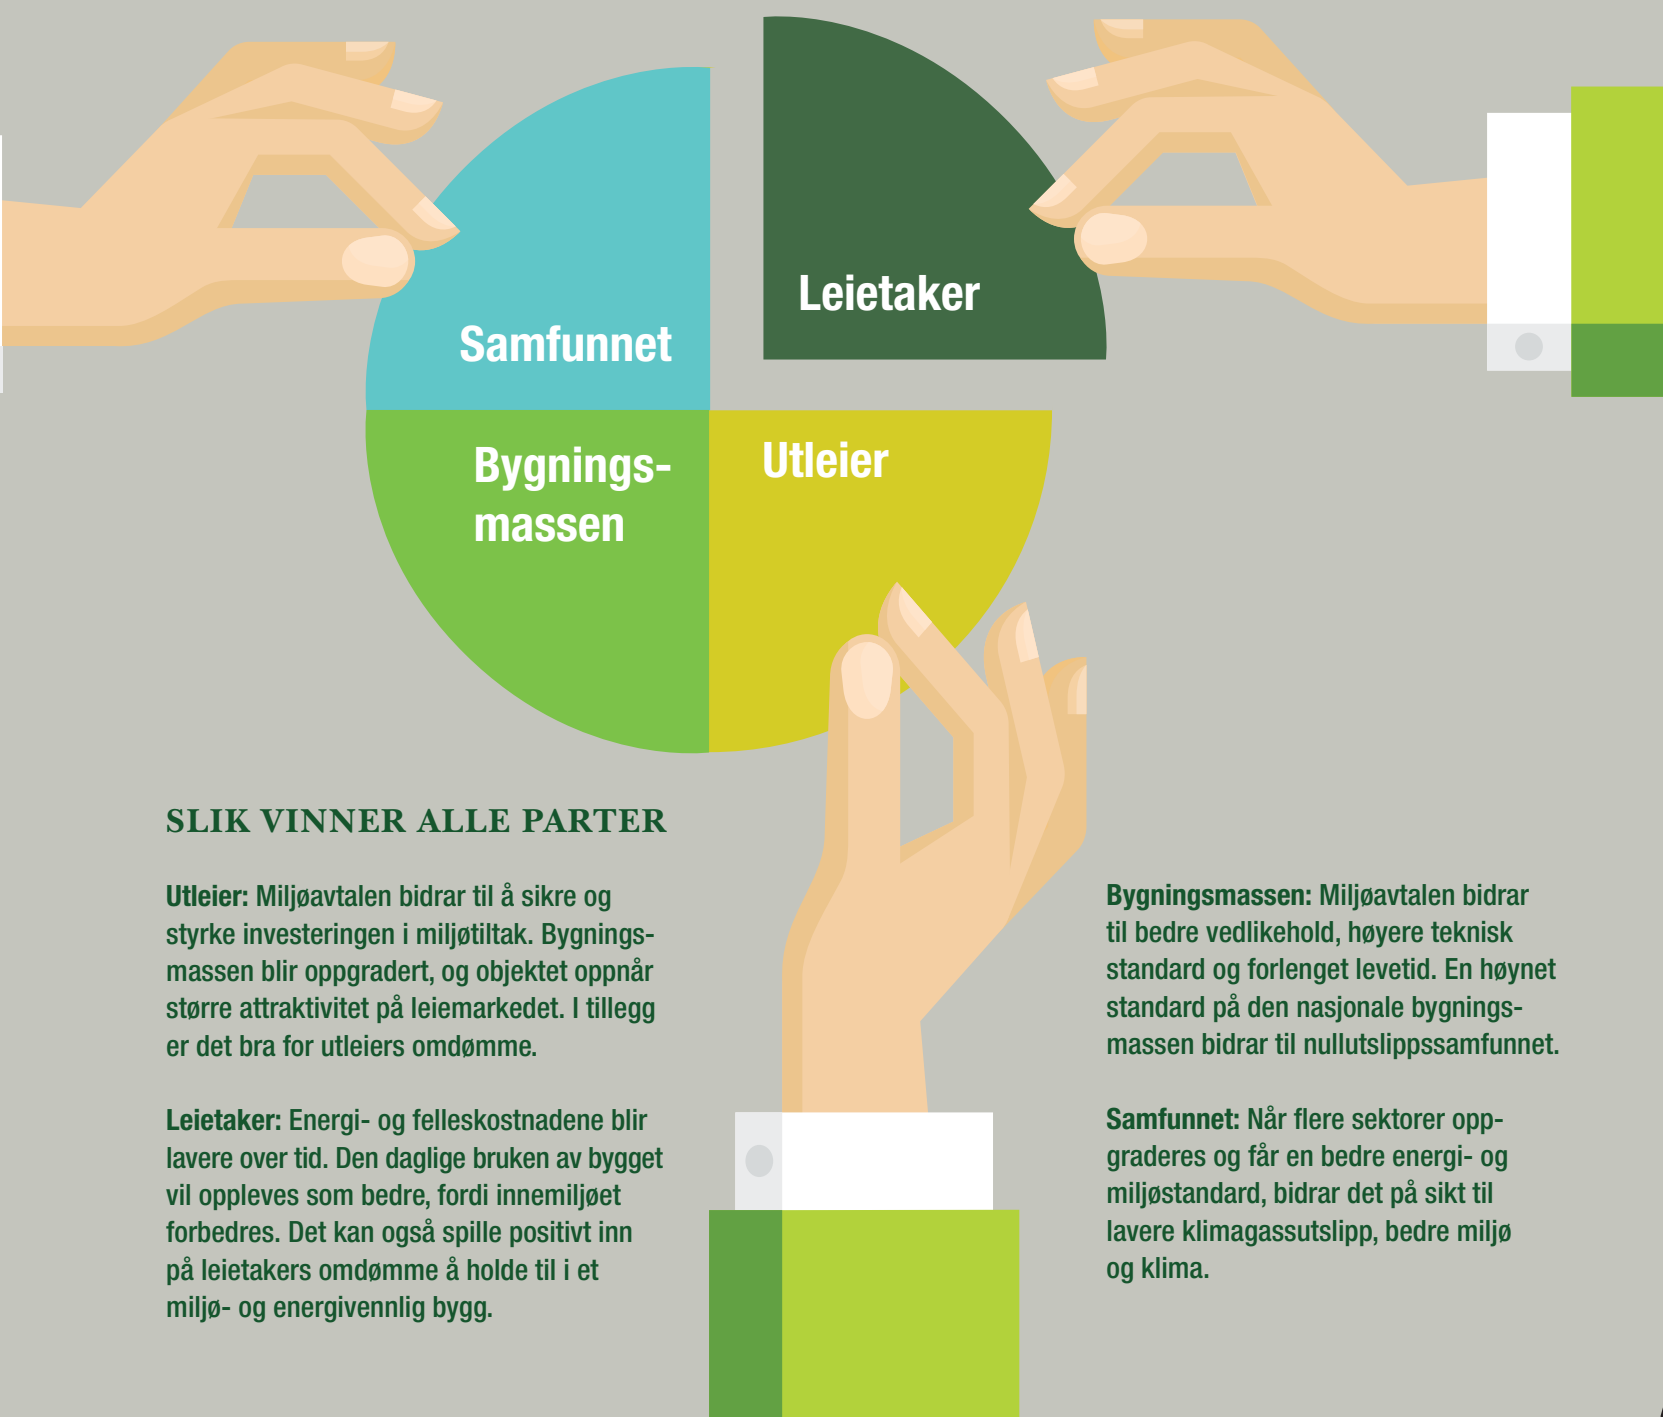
Samfunnet

Leietaker

Bygningsmassen

Utleier

SLIK VINNER ALLE PARTER

**Utleier:** Miljøavtalen bidrar til å sikre og styrke investeringen i miljøtiltak. Bygningsmassen blir oppgradert, og objektet oppnår større attraktivitet på leiemarkedet. I tillegg er det bra for utleiers omdømme.

**Leietaker:** Energi- og felleskostnadene blir lavere over tid. Den daglige bruken av bygget vil oppleves som bedre, fordi innemiljøet forbedres. Det kan også spille positivt inn på leietakers omdømme å holde til i et miljø- og energivennlig bygg.

**Bygningsmassen:** Miljøavtalen bidrar til bedre vedlikehold, høyere teknisk standard og forlenget levetid. En høynet standard på den nasjonale bygningsmassen bidrar til nullutslippssamfunnet.

**Samfunnet:** Når flere sektorer oppgraderes og får en bedre energi- og miljøstandard, bidrar det på sikt til lavere klimagassutslipp, bedre miljø og klima.